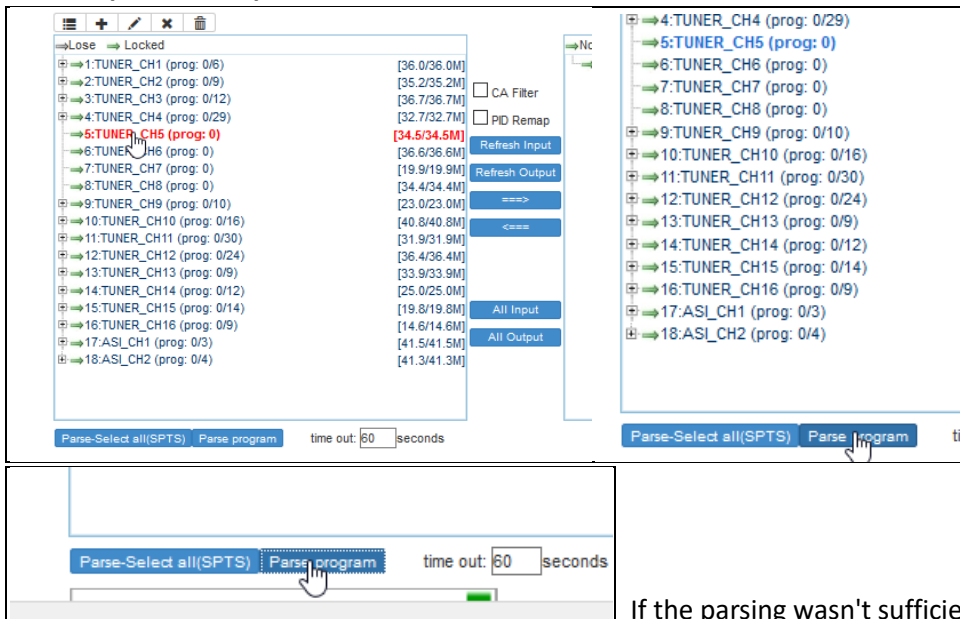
⇒Lose ⇒ Locked
⊞⇒1:TUNER_CH1 (prog: 0/6) [36.0/36.0M]
⊞⇒2:TUNER_CH2 (prog: 0/9) [35.2/35.2M]
⊞⇒3:TUNER_CH3 (prog: 0/12) [36.7/36.7M]
⊞⇒4:TUNER_CH4 (prog: 0/29) [32.7/32.7M]
⇒5:TUNER_CH5 (prog: 0) [34.5/34.5M]
⇒6:TUNER_CH6 (prog: 0) [36.6/36.6M]
⇒7:TUNER_CH7 (prog: 0) [19.9/19.9M]
⇒8:TUNER_CH8 (prog: 0) [34.4/34.4M]
⊞⇒9:TUNER_CH9 (prog: 0/10) [23.0/23.0M]
⊞⇒10:TUNER_CH10 (prog: 0/16) [40.8/40.8M]
⊞⇒11:TUNER_CH11 (prog: 0/30) [31.9/31.9M]
⊞⇒12:TUNER_CH12 (prog: 0/24) [36.4/36.4M]
⊞⇒13:TUNER_CH13 (prog: 0/9) [33.9/33.9M]
⊞⇒14:TUNER_CH14 (prog: 0/12) [25.0/25.0M]
⊞⇒15:TUNER_CH15 (prog: 0/14) [19.8/19.8M]
⊞⇒16:TUNER_CH16 (prog: 0/9) [14.6/14.6M]
⊞⇒17:ASI_CH1 (prog: 0/3) [41.5/41.5M]
⊞⇒18:ASI_CH2 (prog: 0/4) [41.3/41.3M]

CA Filter
PID Remap
Refresh Input
Refresh Output
===>
<===
All Input
All Output

⇒No

Parse-Select all(SPTS) Parse program time out: 60 seconds

⊞⇒4:TUNER_CH4 (prog: 0/29)
⇒5:TUNER_CH5 (prog: 0)
⇒6:TUNER_CH6 (prog: 0)
⇒7:TUNER_CH7 (prog: 0)
⇒8:TUNER_CH8 (prog: 0)
⊞⇒9:TUNER_CH9 (prog: 0/10)
⊞⇒10:TUNER_CH10 (prog: 0/16)
⊞⇒11:TUNER_CH11 (prog: 0/30)
⊞⇒12:TUNER_CH12 (prog: 0/24)
⊞⇒13:TUNER_CH13 (prog: 0/9)
⊞⇒14:TUNER_CH14 (prog: 0/12)
⊞⇒15:TUNER_CH15 (prog: 0/14)
⊞⇒16:TUNER_CH16 (prog: 0/9)
⊞⇒17:ASI_CH1 (prog: 0/3)
⊞⇒18:ASI_CH2 (prog: 0/4)

Parse-Select all(SPTS) Parse program ti

Parse-Select all(SPTS) Parse program time out: 60 seconds

If the parsing wasn't sufficie